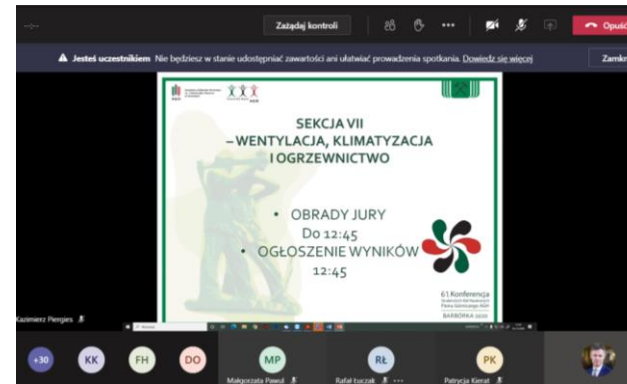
Zażądaj kontroli

Opuść

Jesteś uczestnikiem Nie będziesz w stanie udostępniać zawartości ani ułatwiać prowadzenia spotkania. Dowiedz się więcej

Zamknij

SEKCJA VII
– WENTYLACJA, KLIMATYZACJA I OGRZEWNICTWO

• OBRADY JURY
Do 12:45
• OGŁOSZENIE WYNIKÓW
12:45

61 Konferencja
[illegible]
BARBÓRKA 2020

Kazimierz Piergies

+30

KK

FH

DO

MP
Małgorzata Pawul

RŁ
Rafał Łuczak

PK
Patrycja Kierat